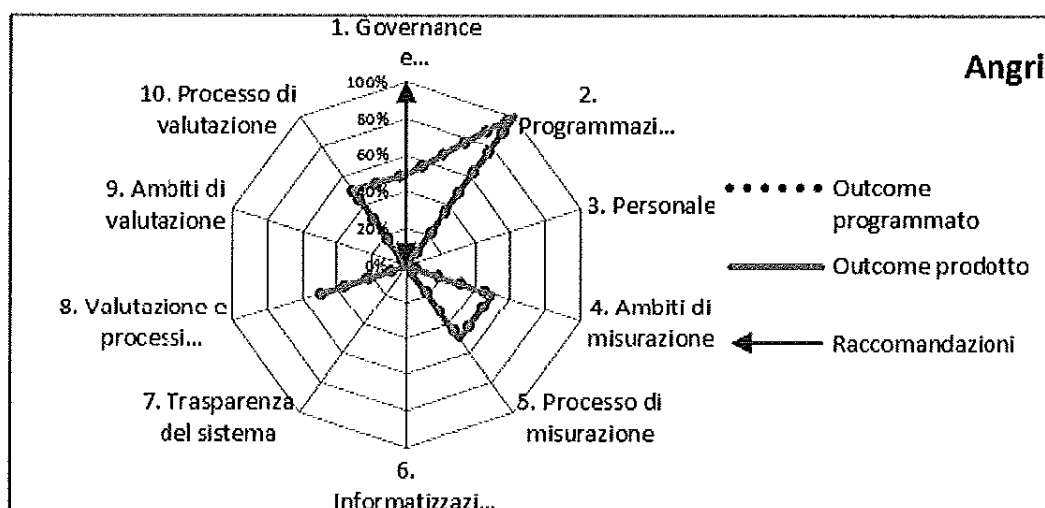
Angri

1. Governance e...

2. Programmazi...

3. Personale

4. Ambiti di misurazione

5. Processo di misurazione

6. Informatizzazi...

7. Trasparenza del sistema

8. Valutazione e processi...

9. Ambiti di valutazione

10. Processo di valutazione

100%
80%
60%
40%
20%
0%

Outcome programmato

Outcome prodotto

Raccomandazioni